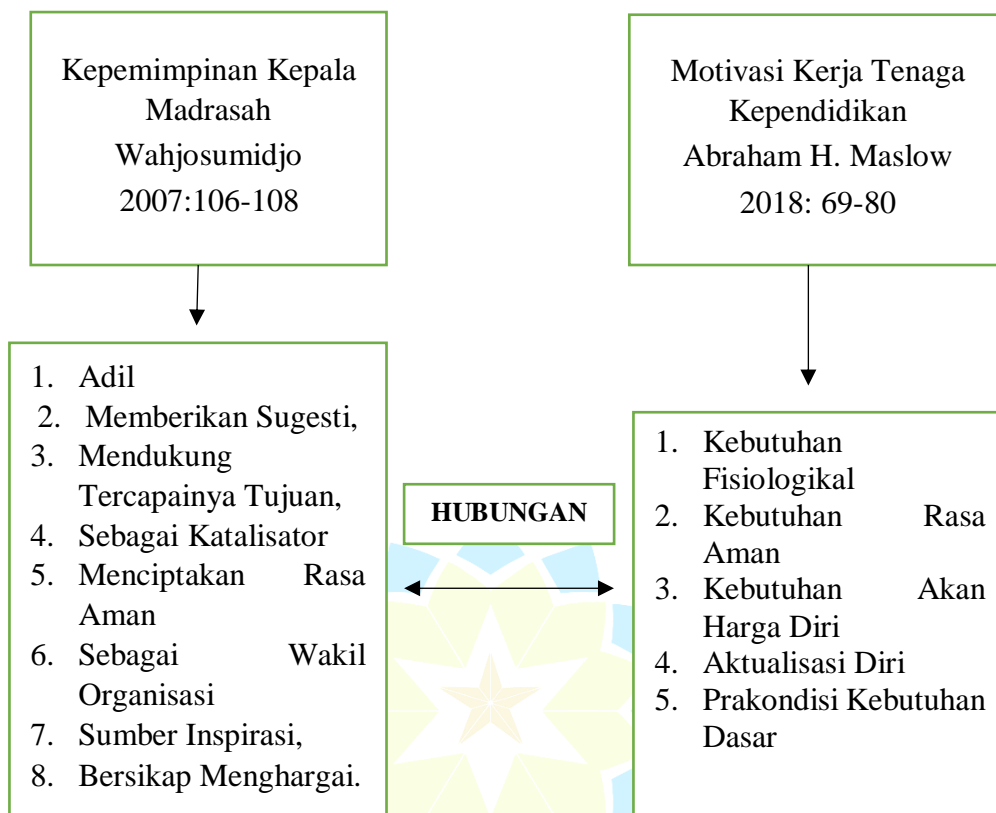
Kepemimpinan Kepala Madrasah
Wahjosumidjo
2007:106-108

Motivasi Kerja Tenaga Kependidikan
Abraham H. Maslow
2018: 69-80

1. Adil
2. Memberikan Sugesti,
3. Mendukung Tercapainya Tujuan,
4. Sebagai Katalisator
5. Menciptakan Rasa Aman
6. Sebagai Wakil Organisasi
7. Sumber Inspirasi,
8. Bersikap Menghargai.

HUBUNGAN

1. Kebutuhan Fisiologikal
2. Kebutuhan Rasa Aman
3. Kebutuhan Akan Harga Diri
4. Aktualisasi Diri
5. Prakondisi Kebutuhan Dasar